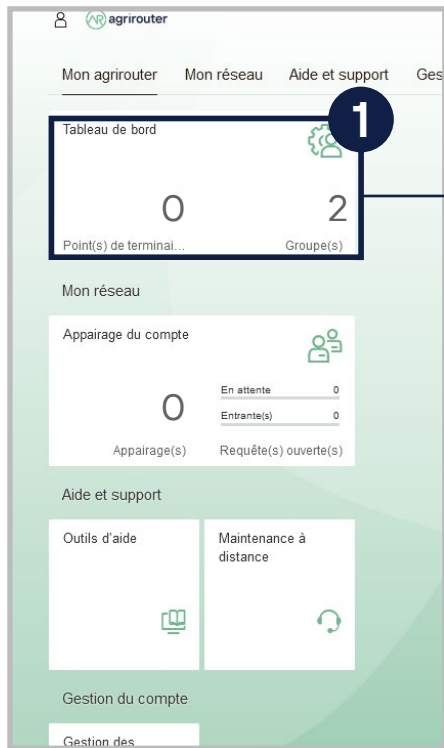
agrirouter

Mon agrirouter Mon réseau Aide et support Ges

Tableau de bord

1

0

2

Point(s) de terminai...

Groupe(s)

Mon réseau

Appairage du compte

0

En attente 0

Entrante(s) 0

Appairage(s)

Requête(s) ouverte(s)

Aide et support

Outils d'aide

Maintenance à distance

Gestion du compte

Gestion des